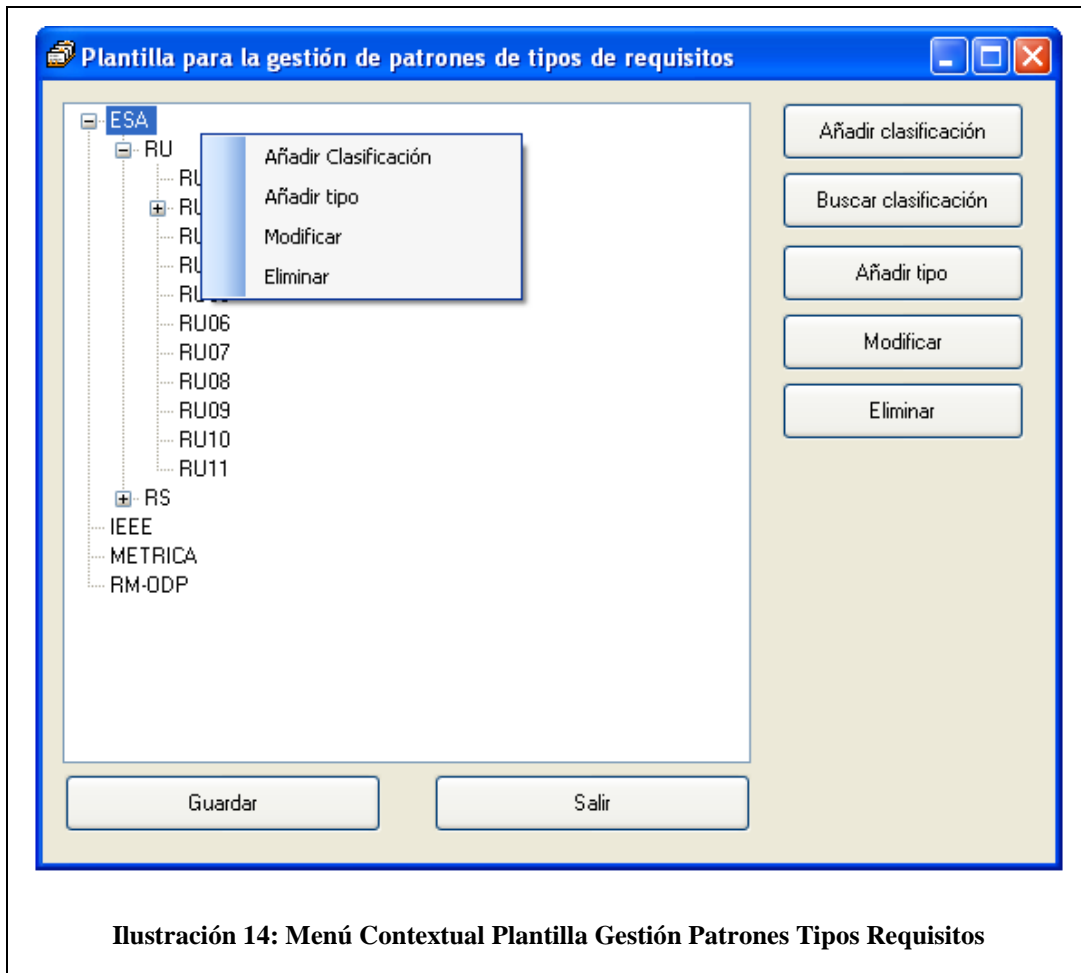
Plantilla para la gestión de patrones de tipos de requisitos

ESA
RU
RU
RU
RU
RU
RU
RU06
RU07
RU08
RU09
RU10
RU11
RS
IEEE
METRICA
RM-ODP

Añadir Clasificación
Añadir tipo
Modificar
Eliminar

Añadir clasificación
Buscar clasificación
Añadir tipo
Modificar
Eliminar

Guardar
Salir

Ilustración 14: Menú Contextual Plantilla Gestión Patrones Tipos Requisitos